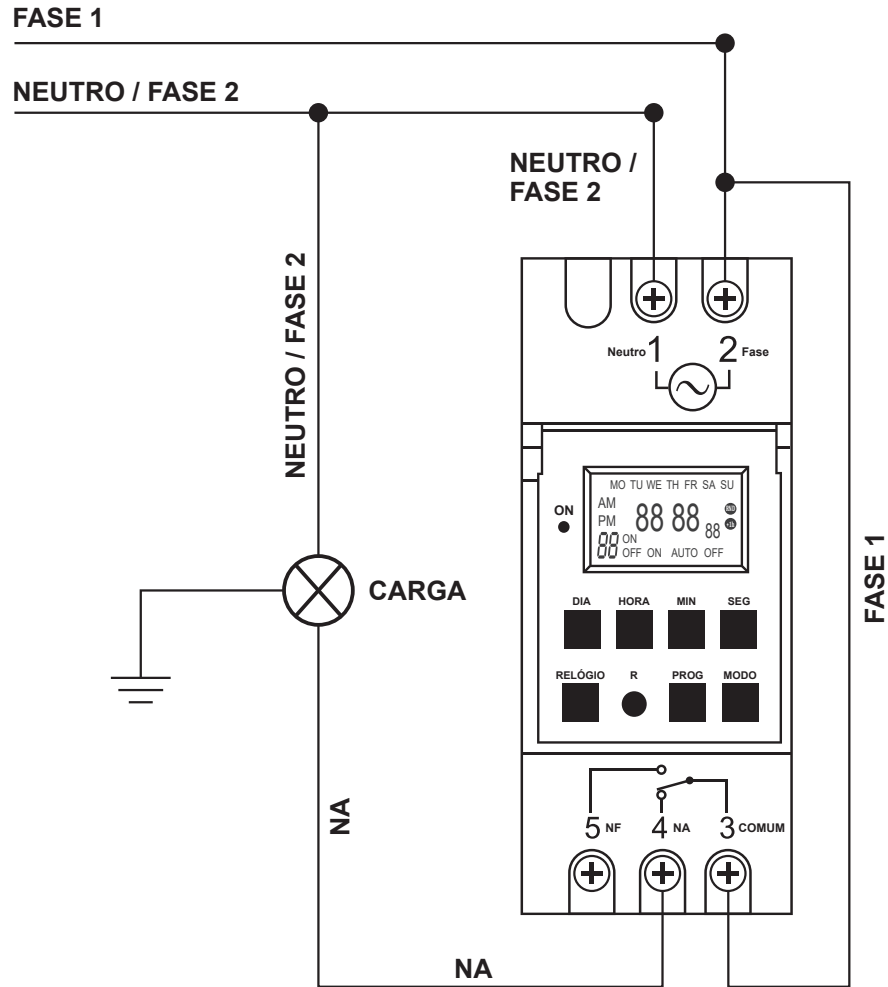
FASE 1

NEUTRO / FASE 2

NEUTRO / FASE 2

NEUTRO / FASE 2

Neutro 1 2 Fase

MO TU WE TH FR SA SU
AM
PM
88 88 88
88 ON OFF ON AUTO OFF

ON

CARGA

DIA HORA MIN SEG

RELÓGIO R PROG MODO

FASE 1

NA

5 NF 4 NA 3 COMUM

NA